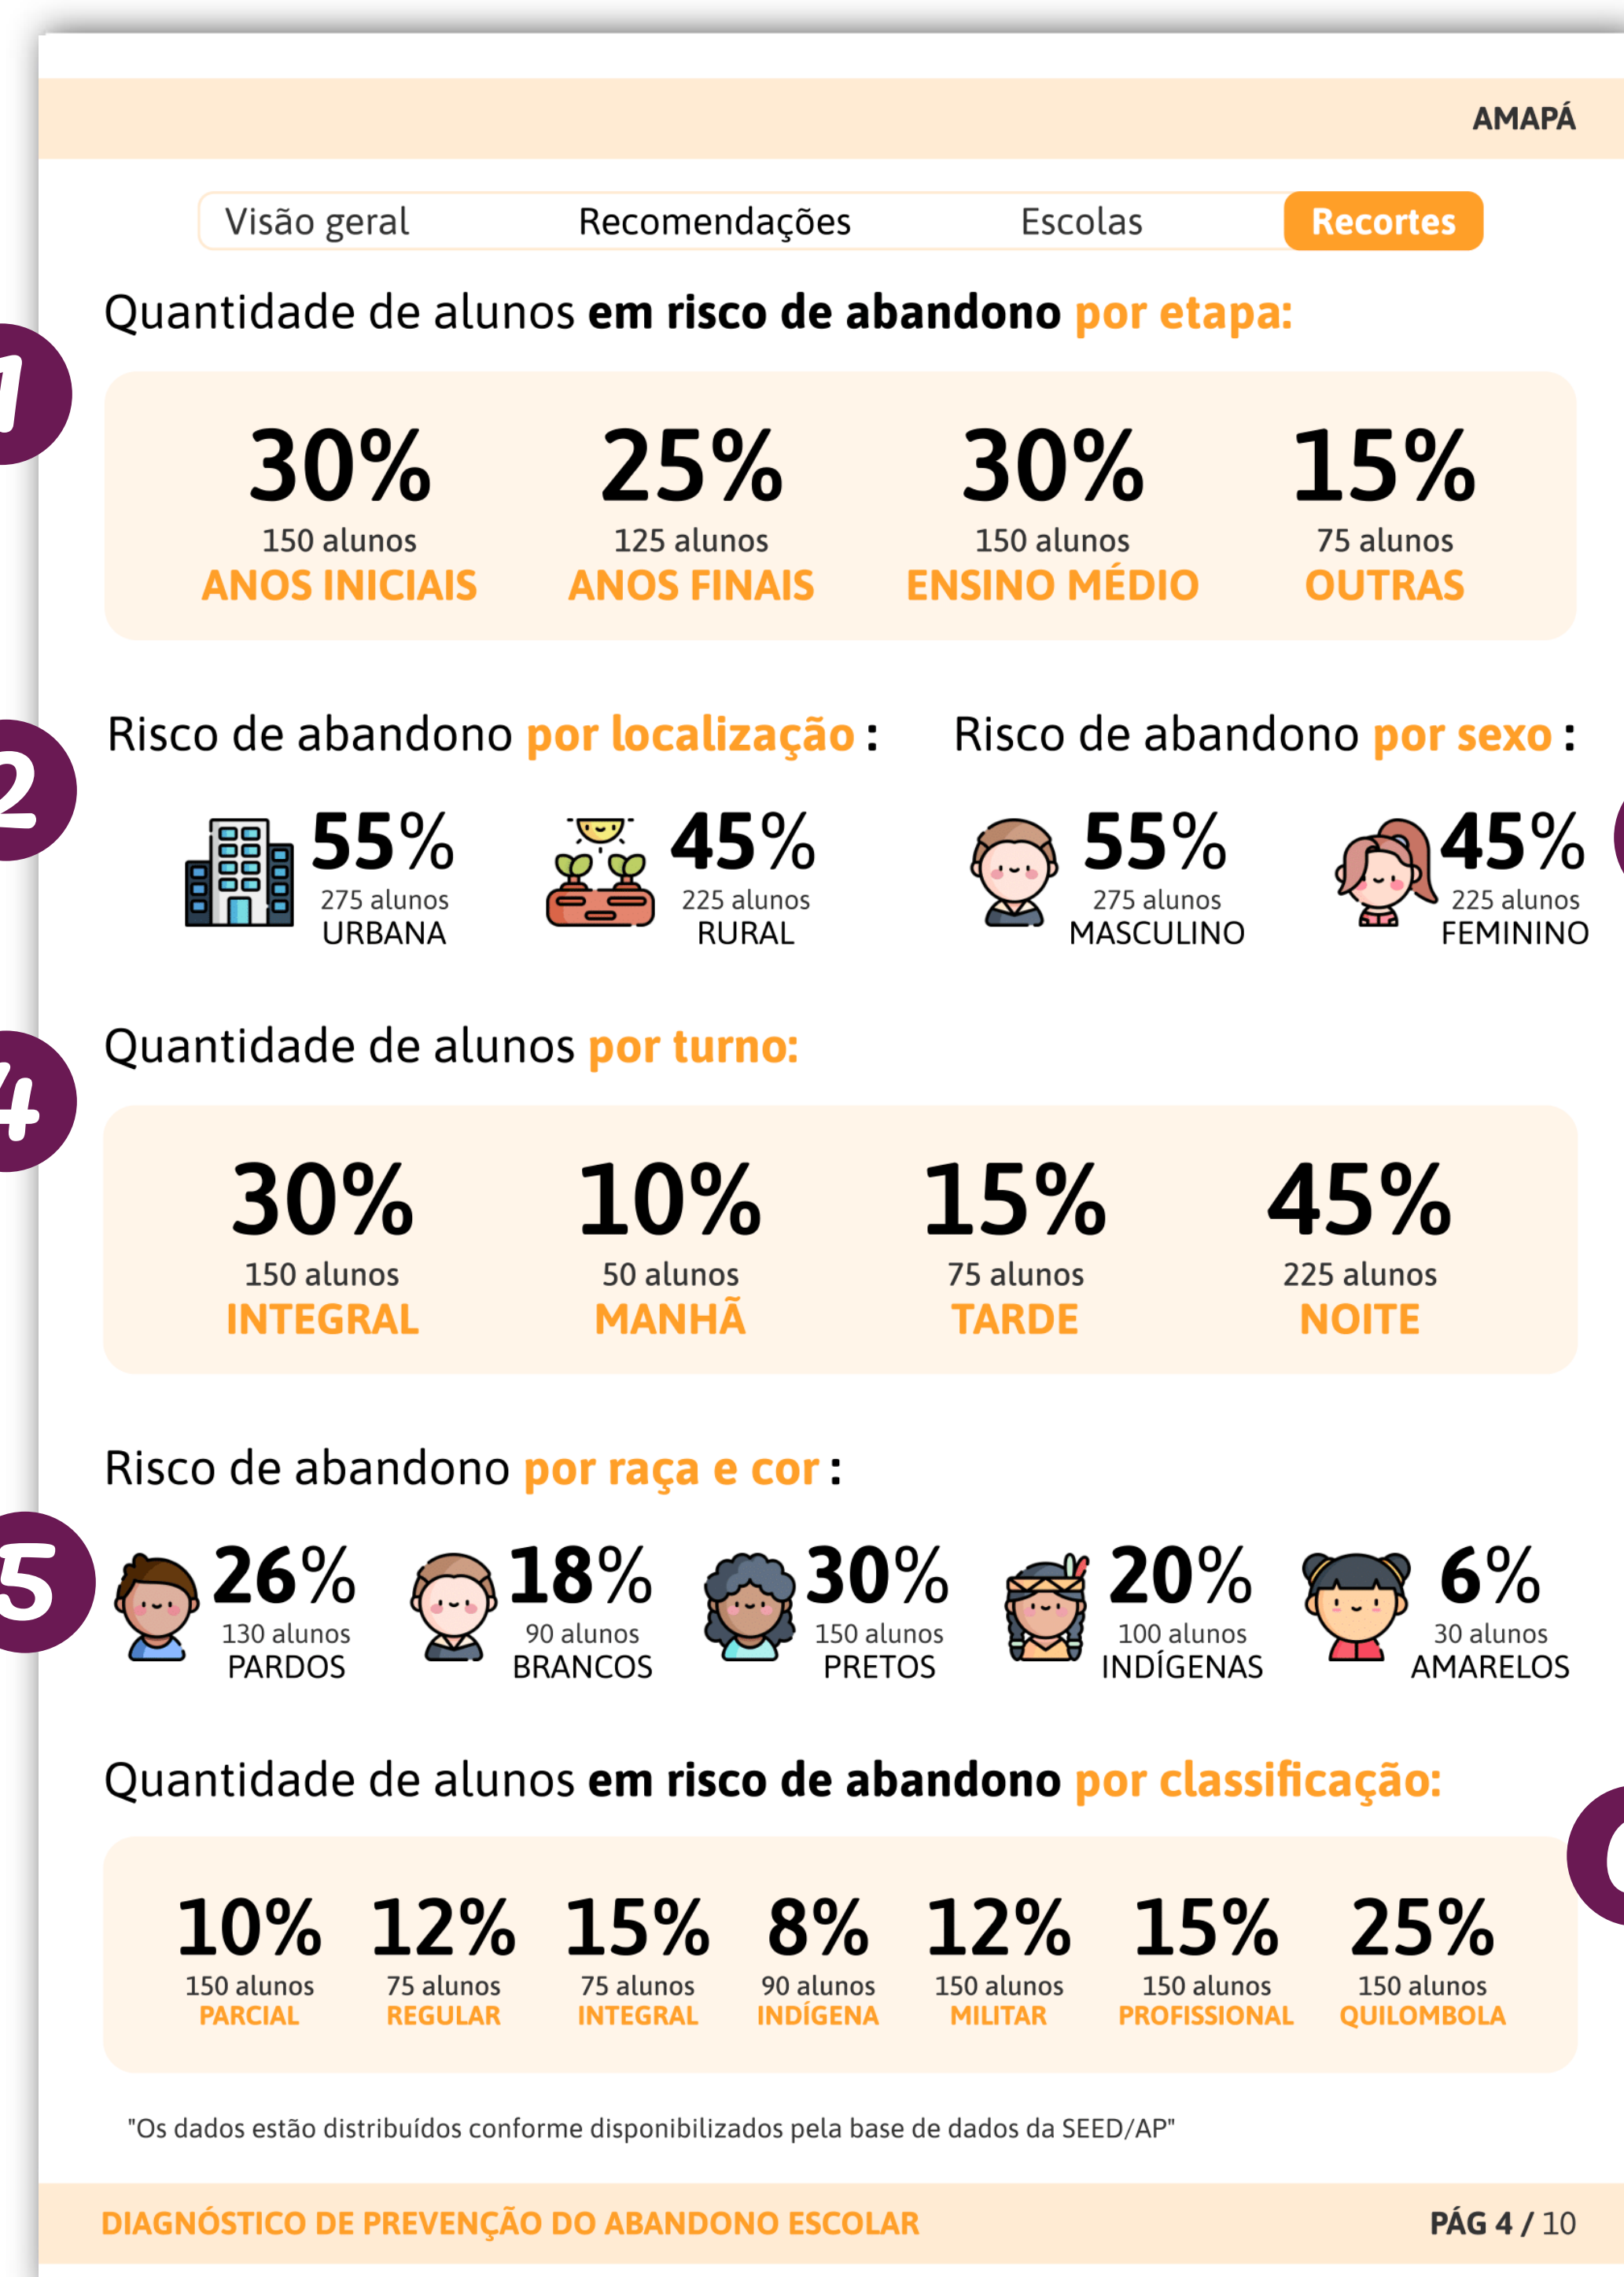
AMAPÁ

Visão geral Recomendações Escolas Recortes

Quantidade de alunos **em risco de abandono** por etapa:

30%
150 alunos
ANOS INICIAIS

25%
125 alunos
ANOS FINAIS

30%
150 alunos
ENSINO MÉDIO

15%
75 alunos
OUTRAS

1

Risco de abandono por localização :

55%
275 alunos
URBANA

45%
225 alunos
RURAL

2

Risco de abandono por sexo :

55%
275 alunos
MASCULINO

45%
225 alunos
FEMININO

Quantidade de alunos por turno:

4

30%
150 alunos
INTEGRAL

10%
50 alunos
MANHÃ

15%
75 alunos
TARDE

45%
225 alunos
NOITE

Risco de abandono por raça e cor :

5

26%
130 alunos
PARDOS

18%
90 alunos
BRANCOS

30%
150 alunos
PRETOS

20%
100 alunos
INDÍGENAS

6%
30 alunos
AMARELOS

Quantidade de alunos **em risco de abandono** por classificação:

10%
150 alunos
PARCIAL

12%
75 alunos
REGULAR

15%
75 alunos
INTEGRAL

8%
90 alunos
INDÍGENA

12%
150 alunos
MILITAR

15%
150 alunos
PROFISSIONAL

25%
150 alunos
QUILOMBOLA

"Os dados estão distribuídos conforme disponibilizados pela base de dados da SEED/AP"

DIAGNÓSTICO DE PREVENÇÃO DO ABANDONO ESCOLAR

PÁG 4 / 10